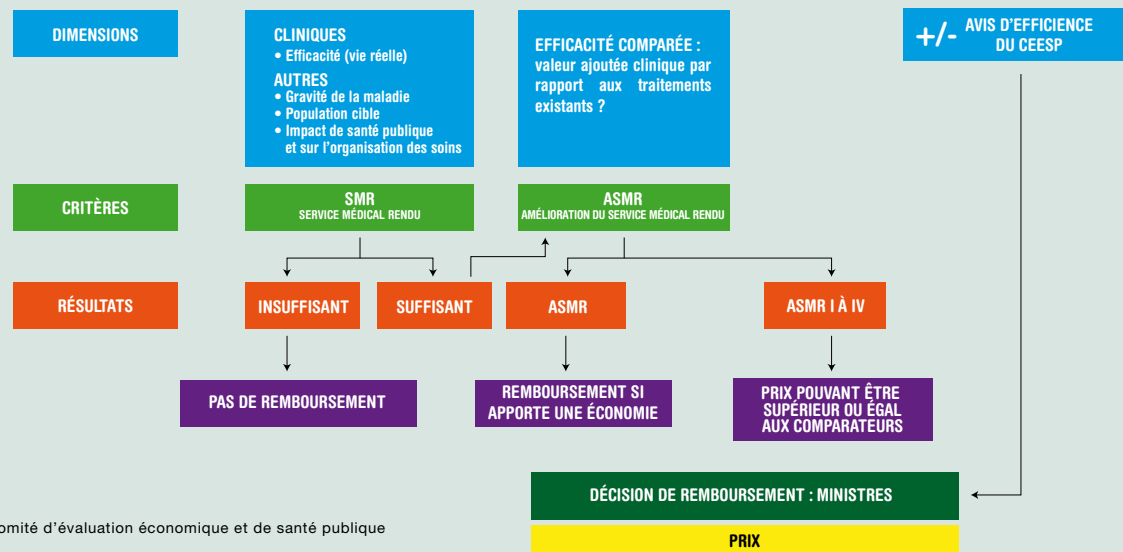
DIMENSIONS

CLINIQUES
• Efficacité (vie réelle)
AUTRES
• Gravité de la maladie
• Population cible
• Impact de santé publique et sur l'organisation des soins

EFFICACITÉ COMPARÉE : valeur ajoutée clinique par rapport aux traitements existants ?

+/- AVIS D'EFFICIENCE DU CEESP

CRITÈRES

SMR
SERVICE MÉDICAL RENDU

ASMR
AMÉLIORATION DU SERVICE MÉDICAL RENDU

RÉSULTATS

INSUFFISANT

SUFFISANT

ASMR

ASMR I À IV

PAS DE REMBOURSEMENT

REMBOURSEMENT SI APPORTE UNE ÉCONOMIE

PRIX POUVANT ÊTRE SUPÉRIEUR OU ÉGAL AUX COMPARATEURS

DÉCISION DE REMBOURSEMENT : MINISTRES

omité d'évaluation économique et de santé publique

PRIX